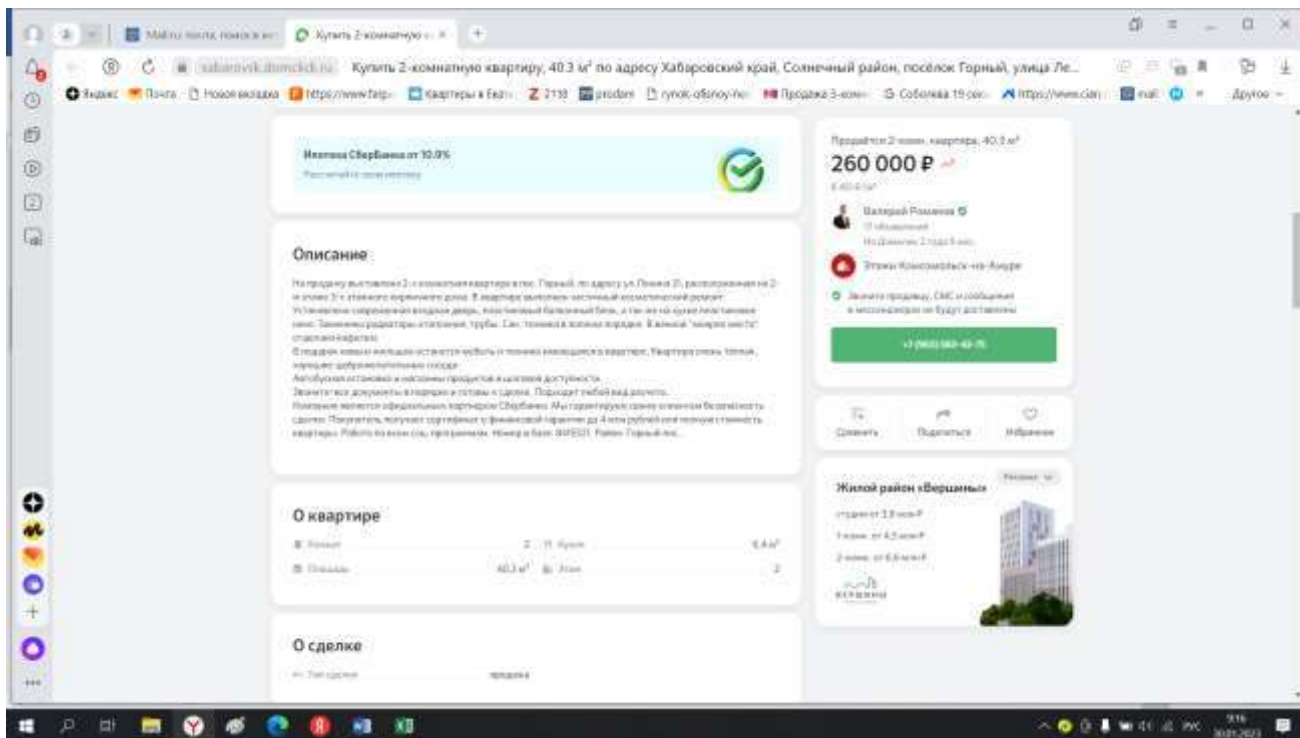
Mail.ru почта, поиск в ин
Купить 2-комнатную кв
Купить 2-комнатную квартиру, 40.3 м² по адресу Хабаровский край, Солнечный район, посёлок Горный, улица Ле...
Яндекс Почта Новая вкладка https://www.farp Квартиры в Екат 2118 prodam rynok-ofisnoy-no Продажа 3-комн Соболева 19 сою https://www.cian mail Другое

Ипотека Сбербанка от 10.9%
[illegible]

Описание
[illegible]

О квартире
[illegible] 2 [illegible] 5,4 м²
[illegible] 40,3 м² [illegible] 2

О сделке
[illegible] продажа

Продаётся 2-комн. квартира, 40.3 м²
260 000 ₽
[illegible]
Валерий Романов
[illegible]
Этажи Комсомольск-на-Амуре
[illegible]
+7 (900) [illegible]
Сравнить Поделиться Избранное
Реклама
Жилой район «Вершины»
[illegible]
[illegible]
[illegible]
ВЕРШИНЫ
9:16
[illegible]
РУС